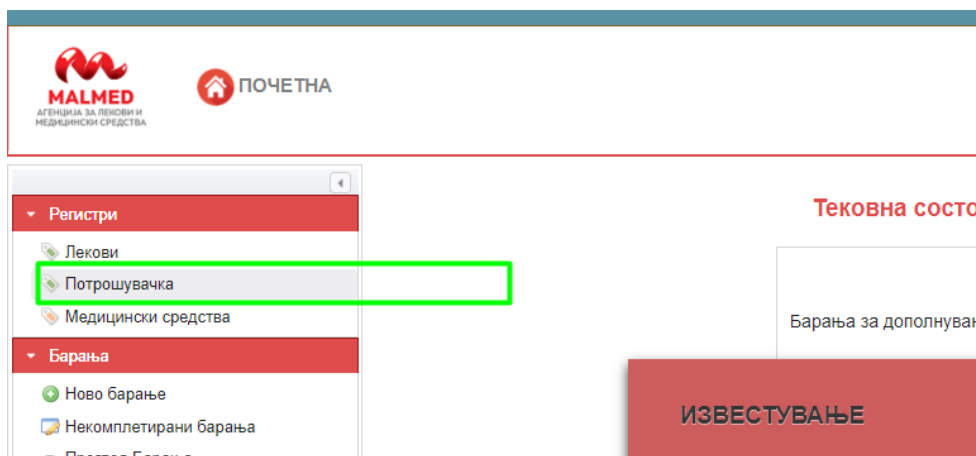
MALMED
АГЕНЦИЈА ЗА ЛЕКОВИ И МЕДИЦИНСКИ СРЕДСТВА

ПОЧЕТНА

Регистри
Лекови
Потрошувачка
Медицински средства

Барања
Ново барање
Некомплетирани барања
Преглед Барања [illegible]

Тековна состо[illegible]

Барања за дополнува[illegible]

ИЗВЕСТУВАЊЕ